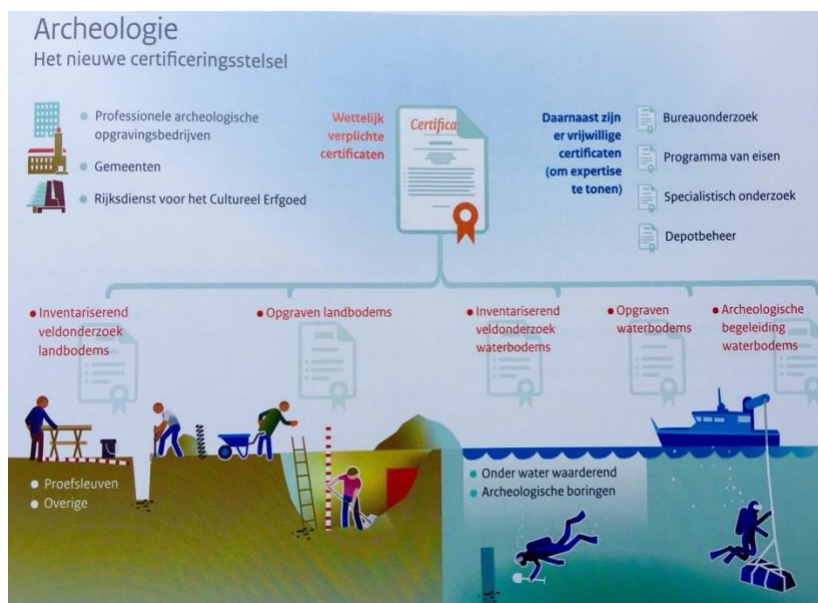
Archeologie
Het nieuwe certificeringsstelsel

Professionele archeologische opgravingsbedrijven

Gemeenten

Rijksdienst voor het Cultureel Erfgoed

Wettelijk verplichte certificaten

Certifica

Daarnaast zijn er vrijwillige certificaten (om expertise te tonen)

Bureauonderzoek

Programma van eisen

Specialistisch onderzoek

Depotbeheer

Inventariserend veldonderzoek landbodems

Opgraven landbodems

Inventariserend veldonderzoek waterbodems

Opgraven waterbodems

Archeologische begeleiding waterbodems

Proefsleuven

Overige

Onder water waarderend

Archeologische boringen